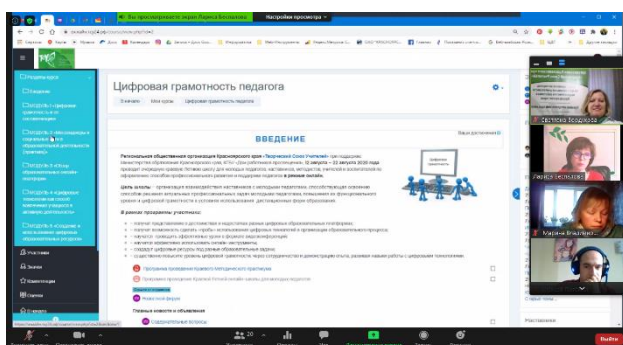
Вы просматриваете экран Лариса Белоусова
Настройки просмотра

Цифровая грамотность педагога

В начало   Мои курсы   Цифровая грамотность педагога

ВВЕДЕНИЕ

Ваши достижения

Региональная общественная организация Красноярского края «Творческий Союз Учителей» при поддержке министерства образования Красноярского края, КГБУ ДПО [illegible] проводит очередную краевую летнюю школу для молодых педагогов, наставников, методистов, учителей и воспитателей по оформлению способов профессионального развития и поддержки педагогов в режиме онлайн.

Цель школы – организация взаимодействия наставников с молодыми педагогами, способствующая освоению способов решения актуальных профессиональных задач молодыми педагогами, повышению их функциональной грамотности в условиях использования дистанционных форм образования.

В рамках программы участники:

Программа проведения Краевого Методического практикума

Программа проведения Краевой Летней Онлайн-школы для молодых педагогов

Форум

Главные новости и объявления

Разделы курса
Введение

Участники
Значки
Компетенции
Оценки

Светлана Бондарева
Лариса Белоусова
Марина Владимировна

Выйти